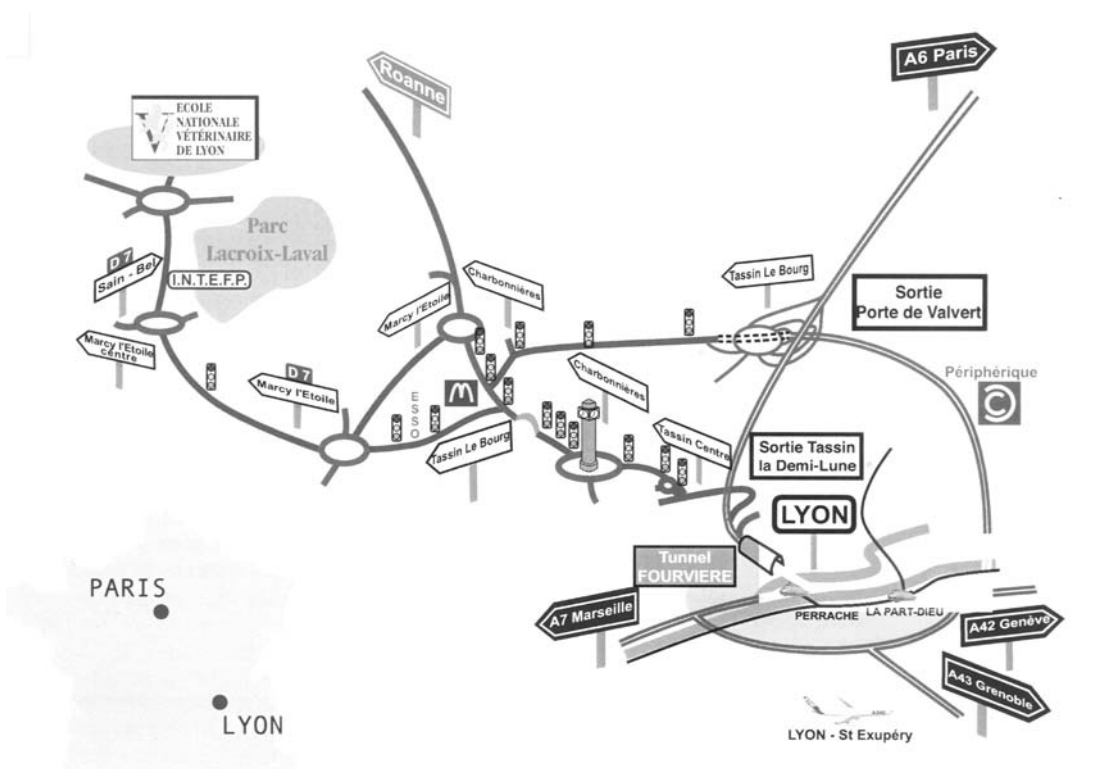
ECOLE NATIONALE VÉTÉRINAIRE DE LYON

Roanne

A6 Paris

Parc Lacroix-Laval

D 7
Sain - Bel

I.N.T.E.F.P.

Marcy l'Etoile centre

Marcy l'Etoile

Charbonnières

Tassin Le Bourg

Sortie Porte de Valvert

D 7
Marcy l'Etoile

ESSO

Charbonnières

Périphérique

Tassin Le Bourg

Tassin Centre

Sortie Tassin la Demi-Lune

LYON

Tunnel FOURVIERE

A7 Marseille

PERRACHE

LA PART-DIEU

A42 Genève

A43 Grenoble

LYON - St Exupéry

PARIS

LYON